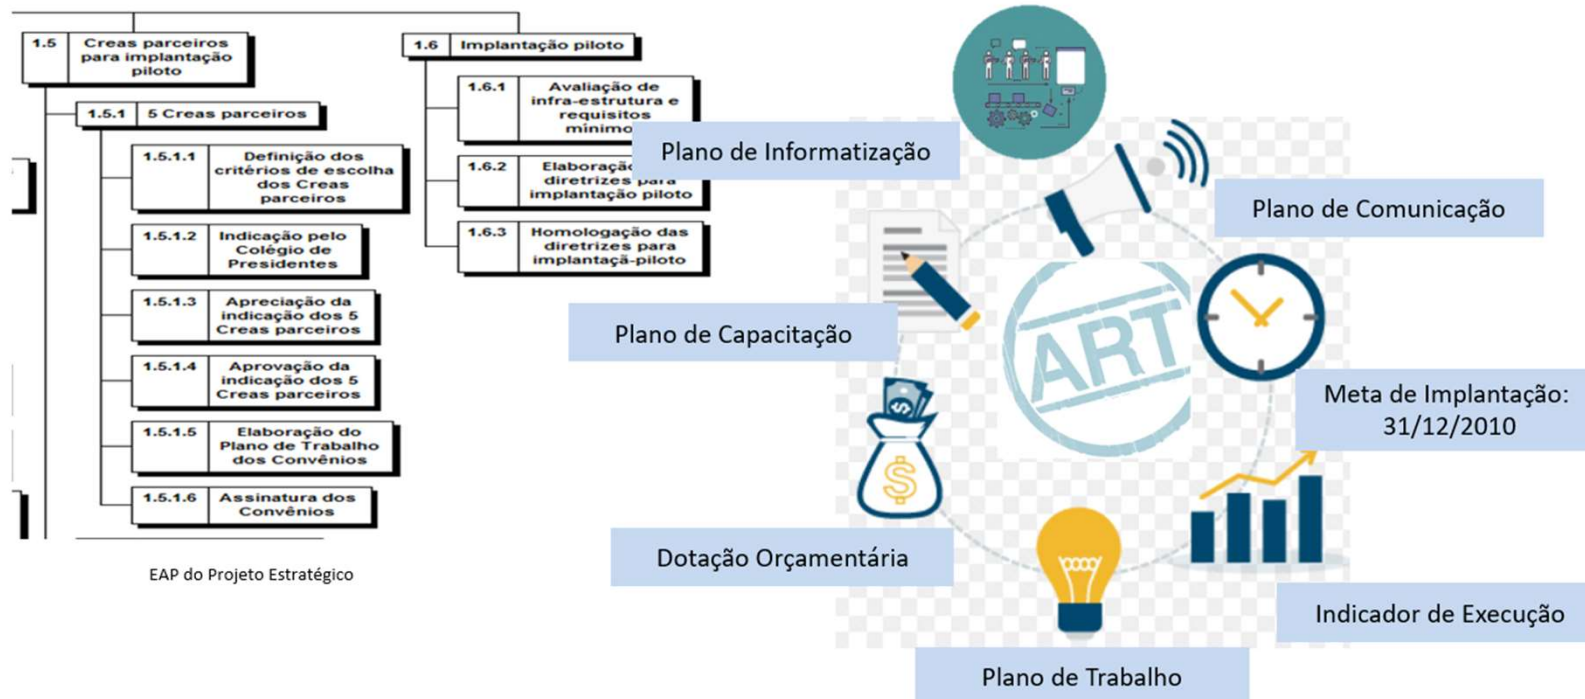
| 1.5 | Creas parceiros para implantação piloto |
|---|---|

| 1.5.1 | 5 Creas parceiros |
|---|---|

| 1.5.1.1 | Definição dos critérios de escolha dos Creas parceiros |
|---|---|
| 1.5.1.2 | Indicação pelo Colégio de Presidentes |
| 1.5.1.3 | Apreciação da indicação dos 5 Creas parceiros |
| 1.5.1.4 | Aprovação da indicação dos 5 Creas parceiros |
| 1.5.1.5 | Elaboração do Plano de Trabalho dos Convênios |
| 1.5.1.6 | Assinatura dos Convênios |

| 1.6 | Implantação piloto |
|---|---|

| 1.6.1 | Avaliação de infra-estrutura e requisitos mínimo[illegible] |
|---|---|
| 1.6.2 | Elaboraçã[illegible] diretrizes para implantação piloto |
| 1.6.3 | Homologação das diretrizes para implantaçã-piloto |

EAP do Projeto Estratégico

Plano de Informatização

Plano de Comunicação

Plano de Capacitação

ART

Meta de Implantação: 31/12/2010

Dotação Orçamentária

Indicador de Execução

Plano de Trabalho